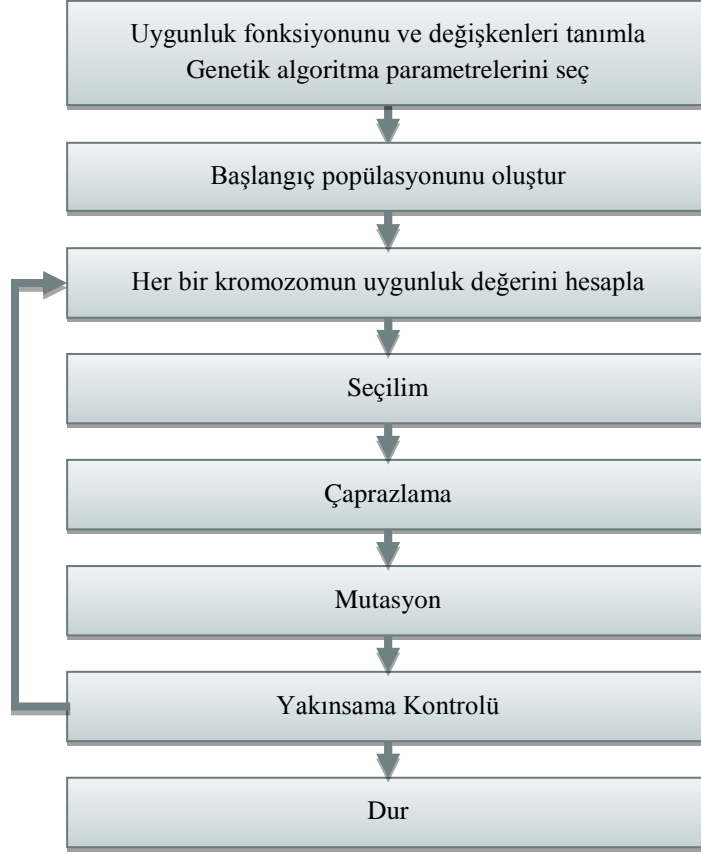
Uygunluk fonksiyonunu ve değişkenleri tanımla
Genetik algoritma parametrelerini seç

Başlangıç popülasyonunu oluştur

Her bir kromozomun uygunluk değerini hesapla

Seçilim

Çaprazlama

Mutasyon

Yakınsama Kontrolü

Dur